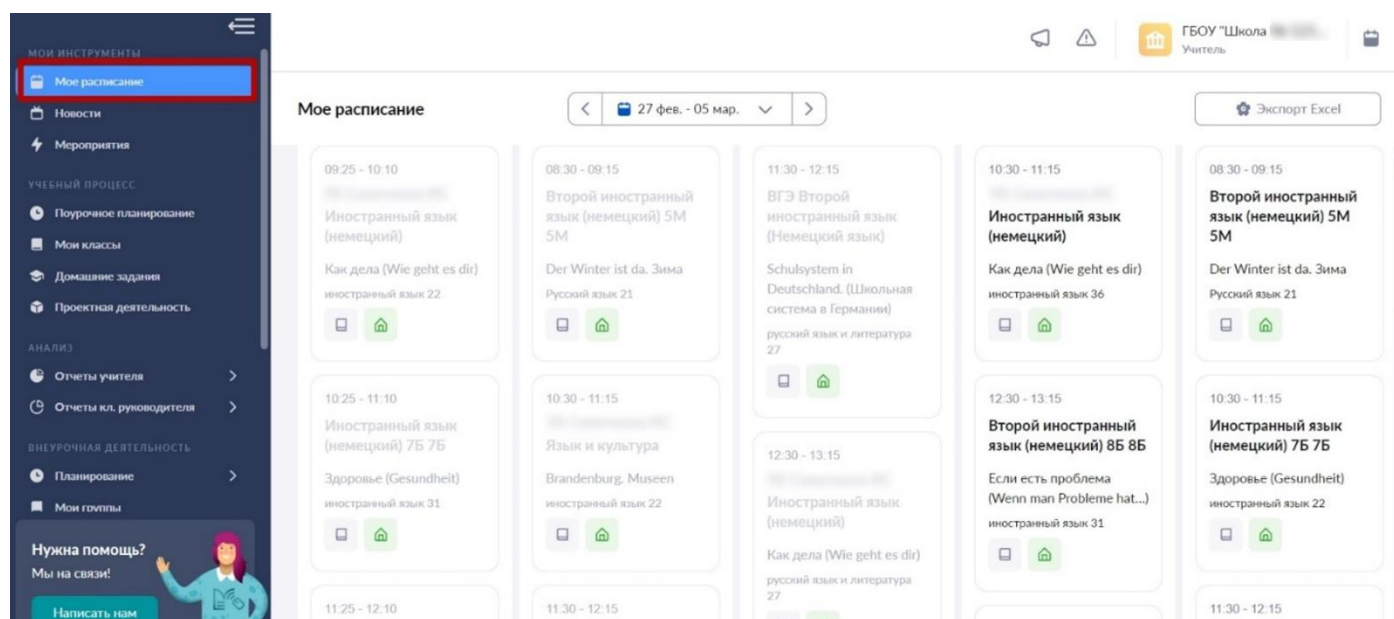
МОИ ИНСТРУМЕНТЫ
Мое расписание
Новости
Мероприятия
УЧЕБНЫЙ ПРОЦЕСС
Поурочное планирование
Мои классы
Домашние задания
Проектная деятельность
АНАЛИЗ
Отчеты учителя
Отчеты кл. руководителя
ВНЕУРОЧНАЯ ДЕЯТЕЛЬНОСТЬ
Планирование
Мои группы
Нужна помощь?
Мы на связи!
Написать нам

ГБОУ "Школа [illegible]
Учитель

Мое расписание
27 фев. - 05 мар.
Экспорт Excel

09:25 - 10:10
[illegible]
Иностранный язык (немецкий)
Как дела (Wie geht es dir)
иностранный язык 22

10:25 - 11:10
Иностранный язык (немецкий) 7Б 7Б
Здоровье (Gesundheit)
иностранный язык 31

11:25 - 12:10

08:30 - 09:15
Второй иностранный язык (немецкий) 5М 5М
Der Winter ist da. Зима
Русский язык 21

10:30 - 11:15
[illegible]
Язык и культура
Brandenburg. Museen
иностранный язык 22

11:30 - 12:15

11:30 - 12:15
ВГЭ Второй иностранный язык (Немецкий язык)
Schulsystem in Deutschland. (Школьная система в Германии)
русский язык и литература 27

12:30 - 13:15
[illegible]
Иностранный язык (немецкий)
Как дела (Wie geht es dir)
русский язык и литература 27

10:30 - 11:15
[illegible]
Иностранный язык (немецкий)
Как дела (Wie geht es dir)
иностранный язык 36

12:30 - 13:15
Второй иностранный язык (немецкий) 8Б 8Б
Если есть проблема (Wenn man Probleme hat...)
иностранный язык 31

08:30 - 09:15
Второй иностранный язык (немецкий) 5М 5М
Der Winter ist da. Зима
Русский язык 21

10:30 - 11:15
Иностранный язык (немецкий) 7Б 7Б
Здоровье (Gesundheit)
иностранный язык 22

11:30 - 12:15